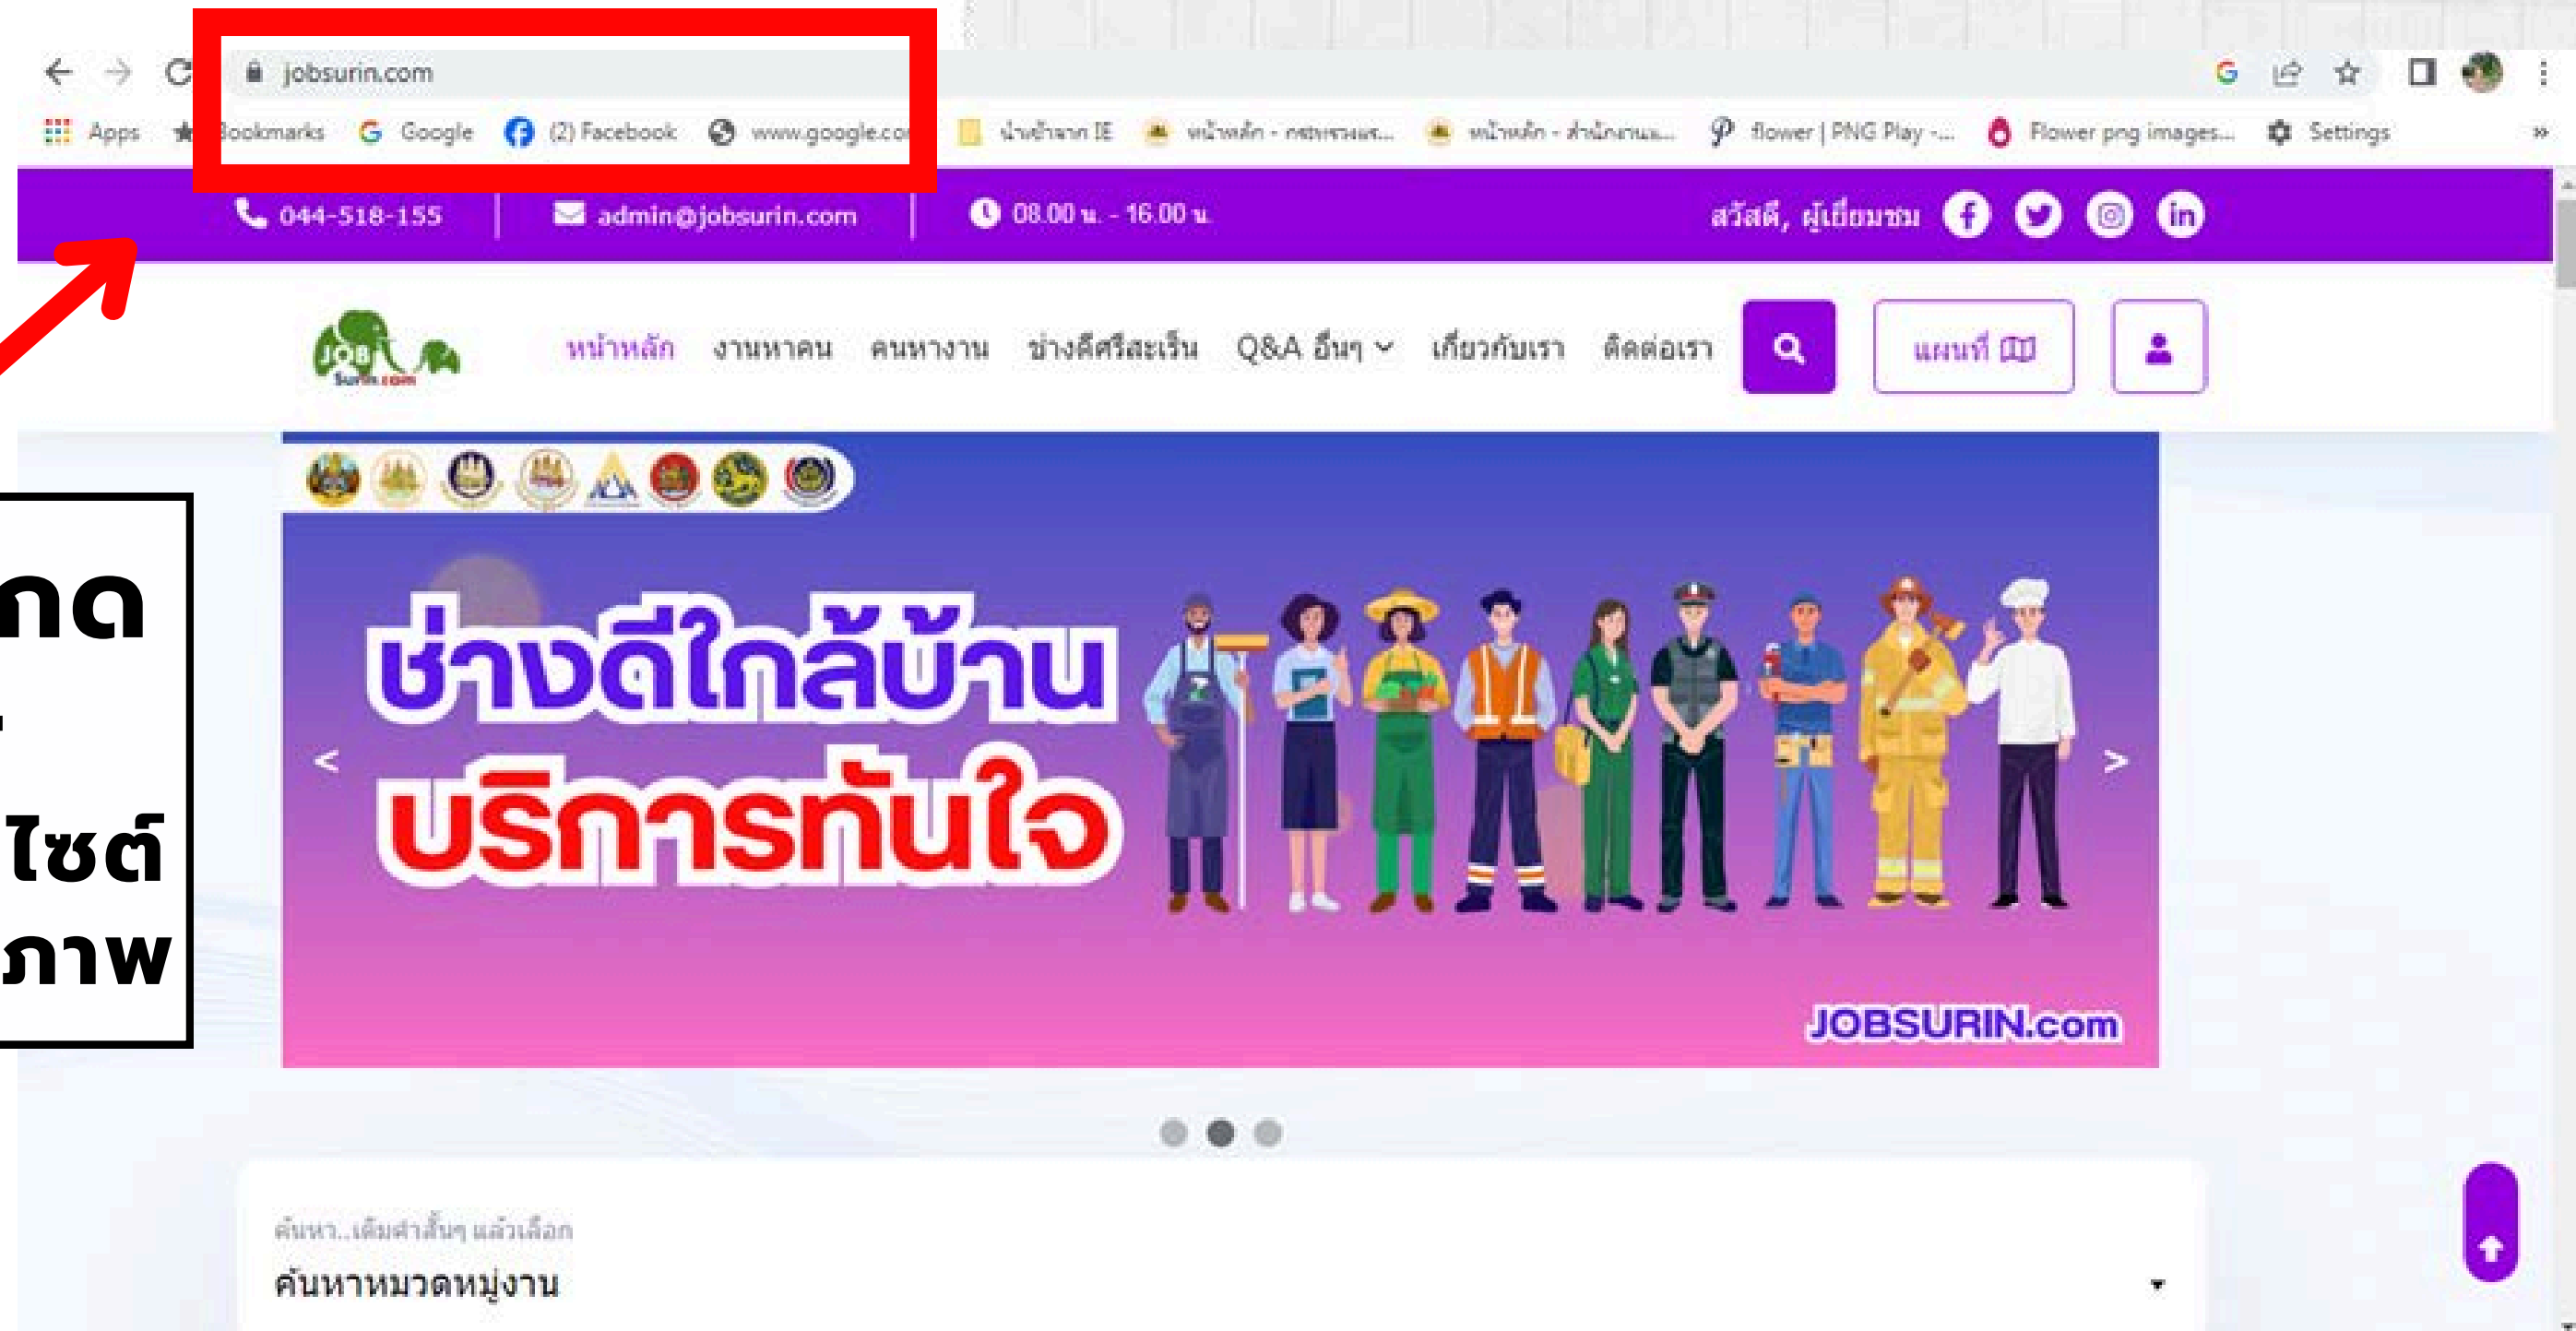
jobsurin.com

Apps Bookmarks Google (2) Facebook www.google.co นำเข้าจาก IE หน้าหลัก - กรมการแร... หน้าหลัก - สำนักงาน... flower | PNG Play -... Flower png images... Settings

044-518-155 admin@jobsurin.com 08.00 น. - 16.00 น. สวัสดี, ผู้เยี่ยมชม

หน้าหลัก งานหาคน คนหางาน ช่างดีศรีสะเร็น Q&A อื่นๆ เกี่ยวกับเรา ติดต่อเรา แผนที่

กด
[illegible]
ไซต์
ภาพ

ช่างดีใกล้บ้าน
บริการทันใจ

JOBSURIN.com

ค้นหา..เติมคำสั้นๆ แล้วเลือก
ค้นหาหมวดหมู่งาน